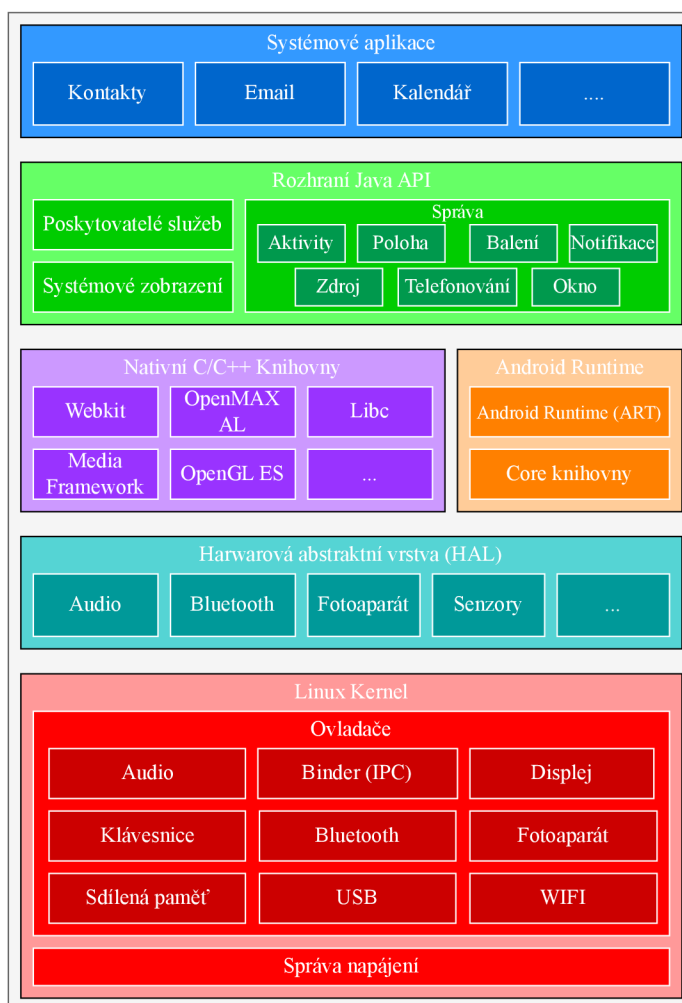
Systémové aplikace

Kontakty

Email

Kalendář

....

Rozhraní Java API

Poskytovatelé služeb

Systémové zobrazení

Správa

Aktivity

Poloha

Balení

Notifikace

Zdroj

Telefonování

Okno

Nativní C/C++ Knihovny

Webkit

OpenMAX AL

Libc

Media Framework

OpenGL ES

...

Android Runtime

Android Runtime (ART)

Core knihovny

Harwarová abstraktní vrstva (HAL)

Audio

Bluetooth

Fotoaparát

Senzory

...

Linux Kernel

Ovladače

Audio

Binder (IPC)

Displej

Klávesnice

Bluetooth

Fotoaparát

Sdílená paměť

USB

WIFI

Správa napájení